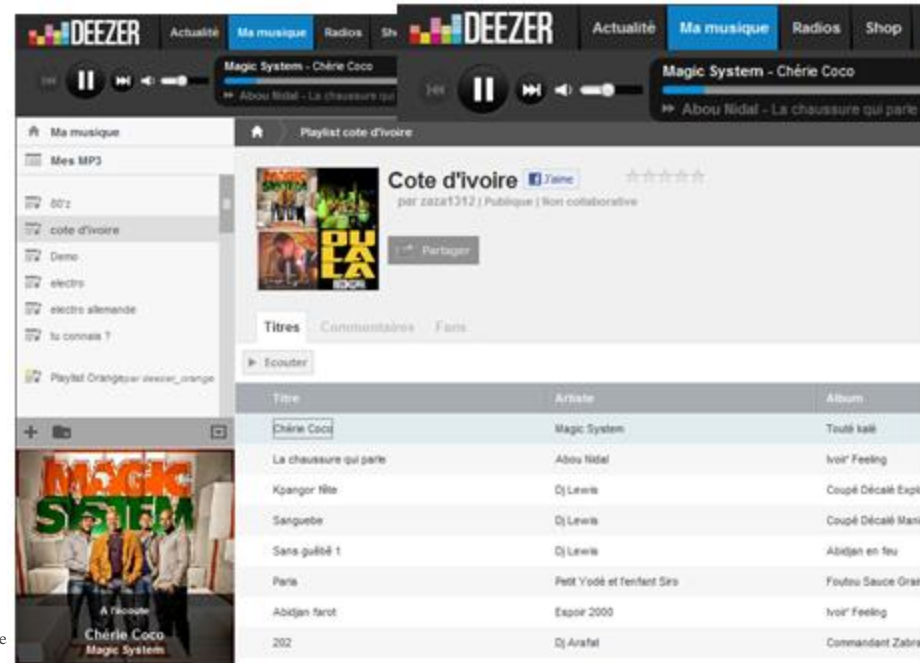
DEEZER Actualité Ma musique Radios Sh

Magic System - Chérie Coco
Abou Nidal - La chaussure qui

DEEZER Actualité Ma musique Radios Shop

Magic System - Chérie Coco
Abou Nidal - La chaussure qui parle

Ma musique
Mes MP3
80's
cote d'ivoire
Demo
electro
electro allemande
tu connais ?
Playlist Orange par deezer_orange

Playlist cote d'ivoire

Cote d'ivoire J'aime
par zaza1312 | Publique | Non collaborative

Partager

Titres Commentaires Fans

Écouter

| Titre | Artiste | Album |
|---|---|---|
| Chérie Coco | Magic System | Touté kalé |
| La chaussure qui parle | Abou Nidal | Ivoir' Feeling |
| Kpangor fête | Dj Lewis | Coupé Décalé Expl |
| Sanguebe | Dj Lewis | Coupé Décalé Mani |
| Sans guêbê 1 | Dj Lewis | Abidjan en feu |
| Paris | Petit Yodé et l'enfant Siro | Foutou Sauce Gra |
| Abidjan farot | Espoir 2000 | Ivoir' Feeling |
| 202 | Dj Arafat | Commandant Zabra |

MAGIC SYSTEM
A l'écoute
Chérie Coco
Magic System

e